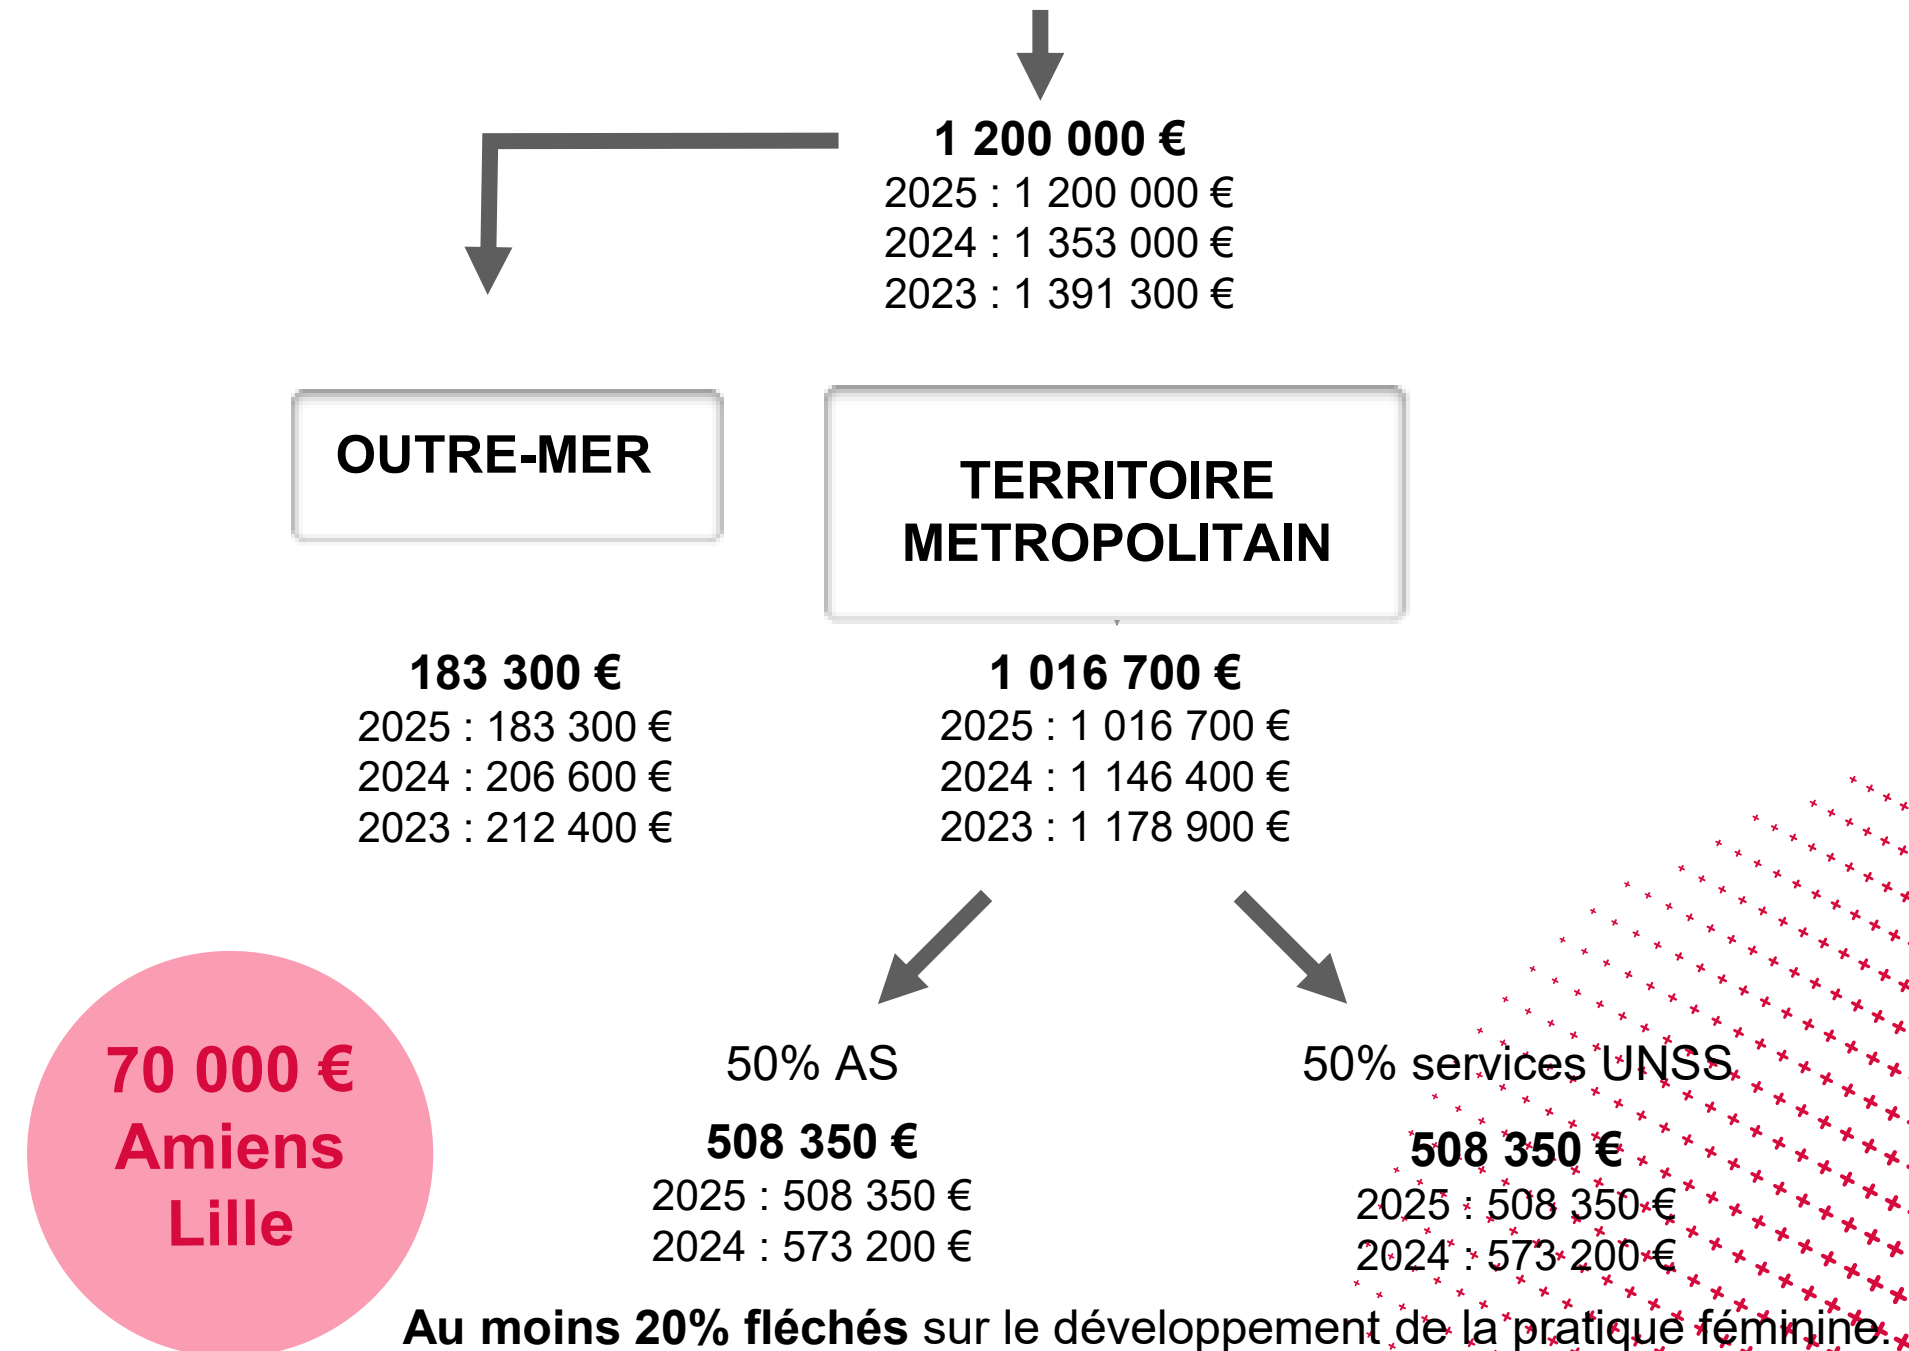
1 200 000 €
2025 : 1 200 000 €
2024 : 1 353 000 €
2023 : 1 391 300 €

OUTRE-MER

TERRITOIRE METROPOLITAIN

183 300 €
2025 : 183 300 €
2024 : 206 600 €
2023 : 212 400 €

1 016 700 €
2025 : 1 016 700 €
2024 : 1 146 400 €
2023 : 1 178 900 €

70 000 €
Amiens
Lille

50% AS

508 350 €
2025 : 508 350 €
2024 : 573 200 €

50% services UNSS

508 350 €
2025 : 508 350 €
2024 : 573 200 €

Au moins 20% fléchés sur le développement de la pratique féminine.